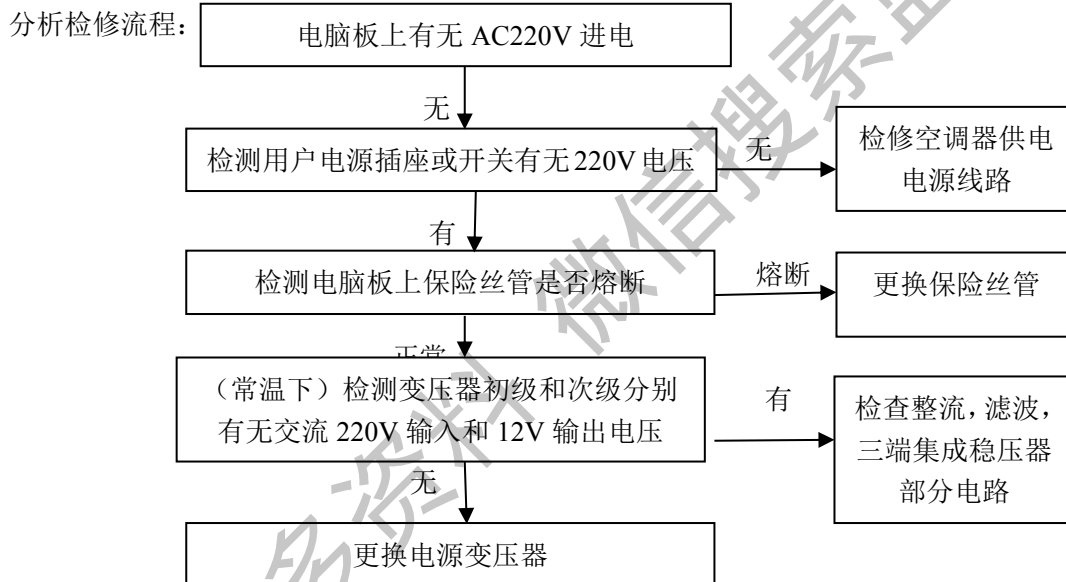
分析检修流程：

电脑板上有无 AC220V 进电

无

检测用户电源插座或开关有无 220V 电压

无

检修空调器供电电源线路

有

检测电脑板上保险丝管是否熔断

熔断

更换保险丝管

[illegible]

（常温下）检测变压器初级和次级分别有无交流 220V 输入和 12V 输出电压

有

检查整流，滤波，三端集成稳压器部分电路

无

更换电源变压器